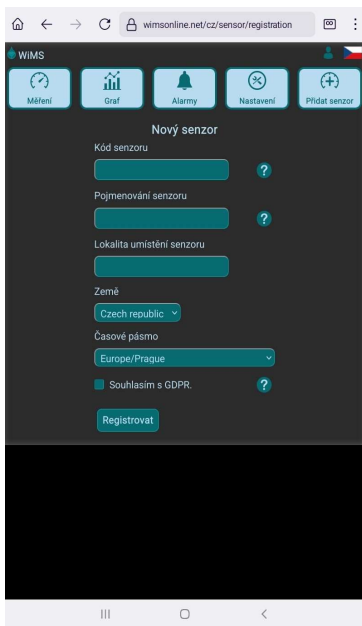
wimsonline.net/cz/sensor/registration

WiMS

Měření
Graf
Alarmy
Nastavení
Přidat senzor

Nový senzor

Kód senzoru

?

Pojmenování senzoru

?

Lokalita umístění senzoru

Země

Czech republic

Časové pásmo

Europe/Prague

Souhlasím s GDPR.

?

Registrovat